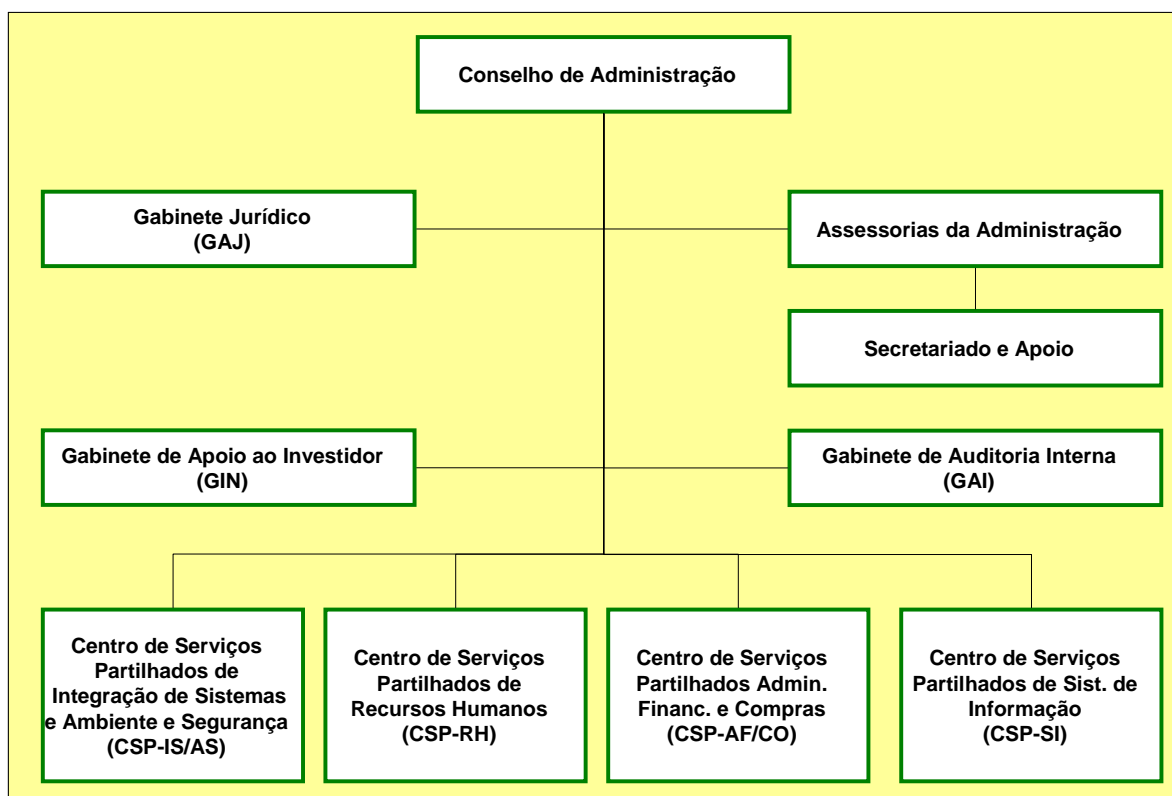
Conselho de Administração

Gabinete Jurídico
(GAJ)

Assessorias da Administração

Secretariado e Apoio

Gabinete de Apoio ao Investidor
(GIN)

Gabinete de Auditoria Interna
(GAI)

Centro de Serviços Partilhados de Integração de Sistemas e Ambiente e Segurança
(CSP-IS/AS)

Centro de Serviços Partilhados de Recursos Humanos
(CSP-RH)

Centro de Serviços Partilhados Admin. Financ. e Compras
(CSP-AF/CO)

Centro de Serviços Partilhados de Sist. de Informação
(CSP-SI)